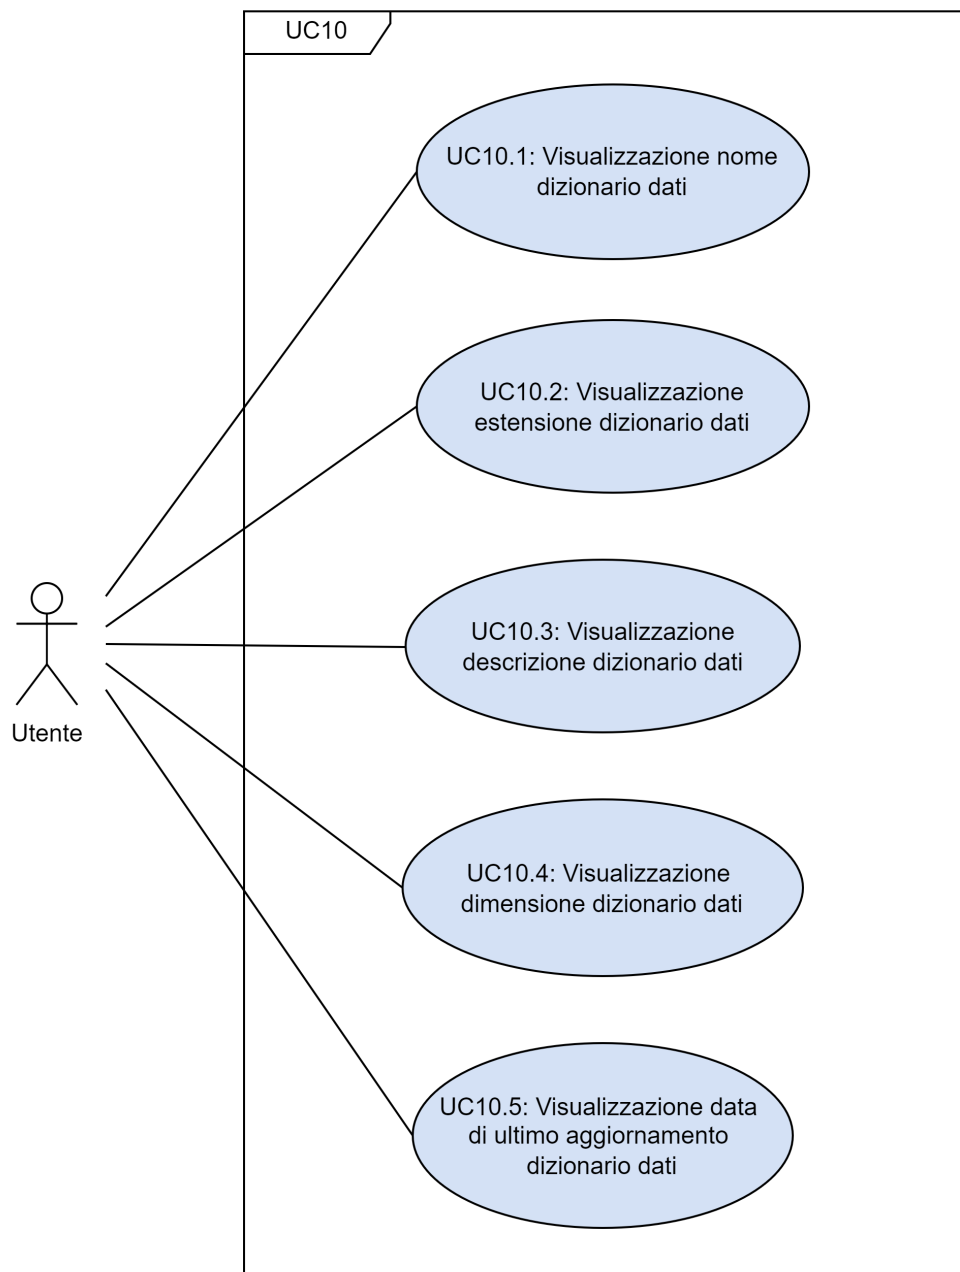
UC10

UC10.1: Visualizzazione nome dizionario dati

UC10.2: Visualizzazione estensione dizionario dati

UC10.3: Visualizzazione descrizione dizionario dati

UC10.4: Visualizzazione dimensione dizionario dati

UC10.5: Visualizzazione data di ultimo aggiornamento dizionario dati

Utente